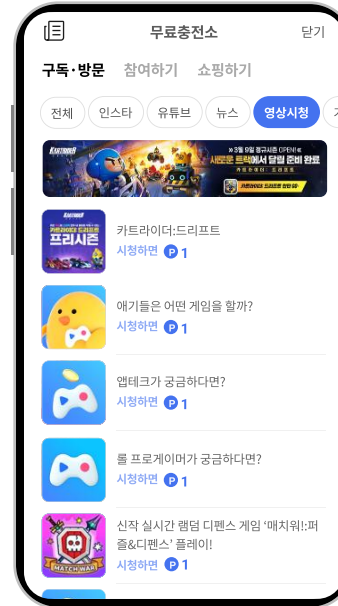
무료충전소

닫기

구독·방문

참여하기

쇼핑하기

전체

인스타

유튜브

뉴스

영상시청

KARTRIDER

3월 9일 정규시즌 OPEN!

새로운 트랙에서 달릴 준비 완료

카트라이더 드리프트

KARTRIDER

카트라이더 드리프트

프리시즌

카트라이더:드리프트

시청하면 P 1

애기들은 어떤 게임을 할까?

시청하면 P 1

앱테크가 궁금하다면?

시청하면 P 1

롤 프로게이머가 궁금하다면?

시청하면 P 1

MATCH WAR

신작 실시간 랜덤 디펜스 게임 '매치워!:퍼즐&디펜스' 플레이!

시청하면 P 1